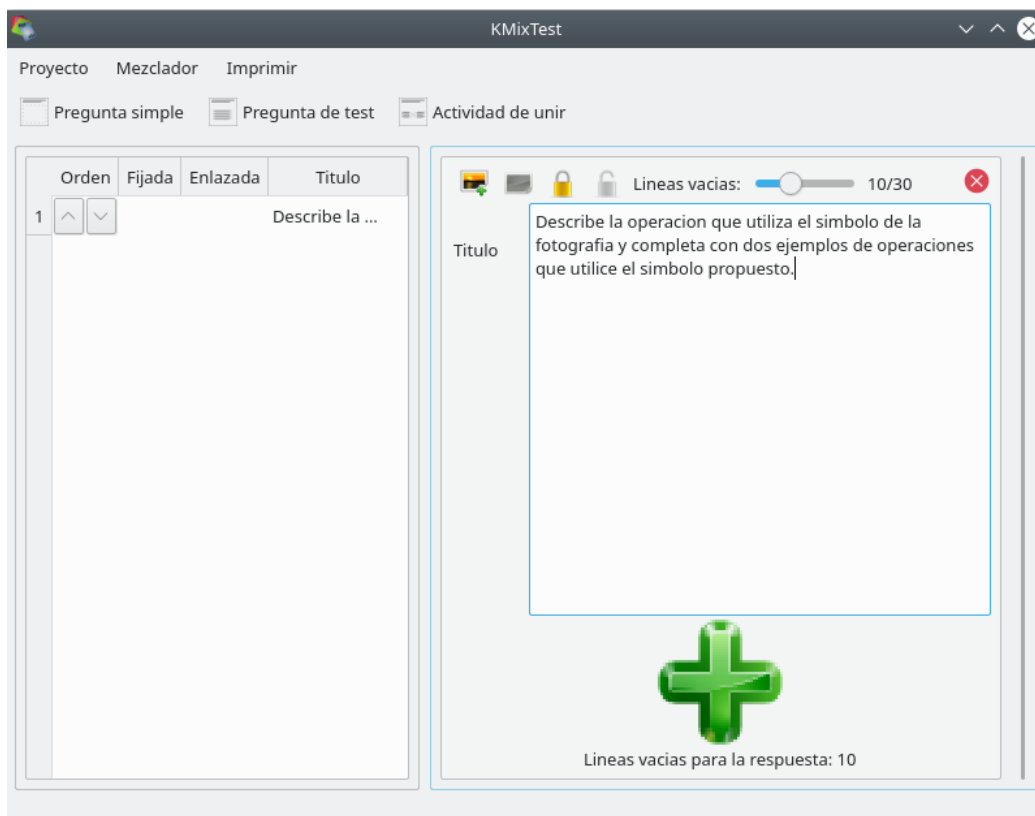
KMixTest

Proyecto Mezclador Imprimir

Pregunta simple Pregunta de test Actividad de unir

| | Orden | Fijada | Enlazada | Titulo |
|---|---|---|---|---|
| 1 | | | | Describe la ... |

Lineas vacias: 10/30

Titulo

Describe la operacion que utiliza el simbolo de la fotografia y completa con dos ejemplos de operaciones que utilice el simbolo propuesto.

Lineas vacias para la respuesta: 10